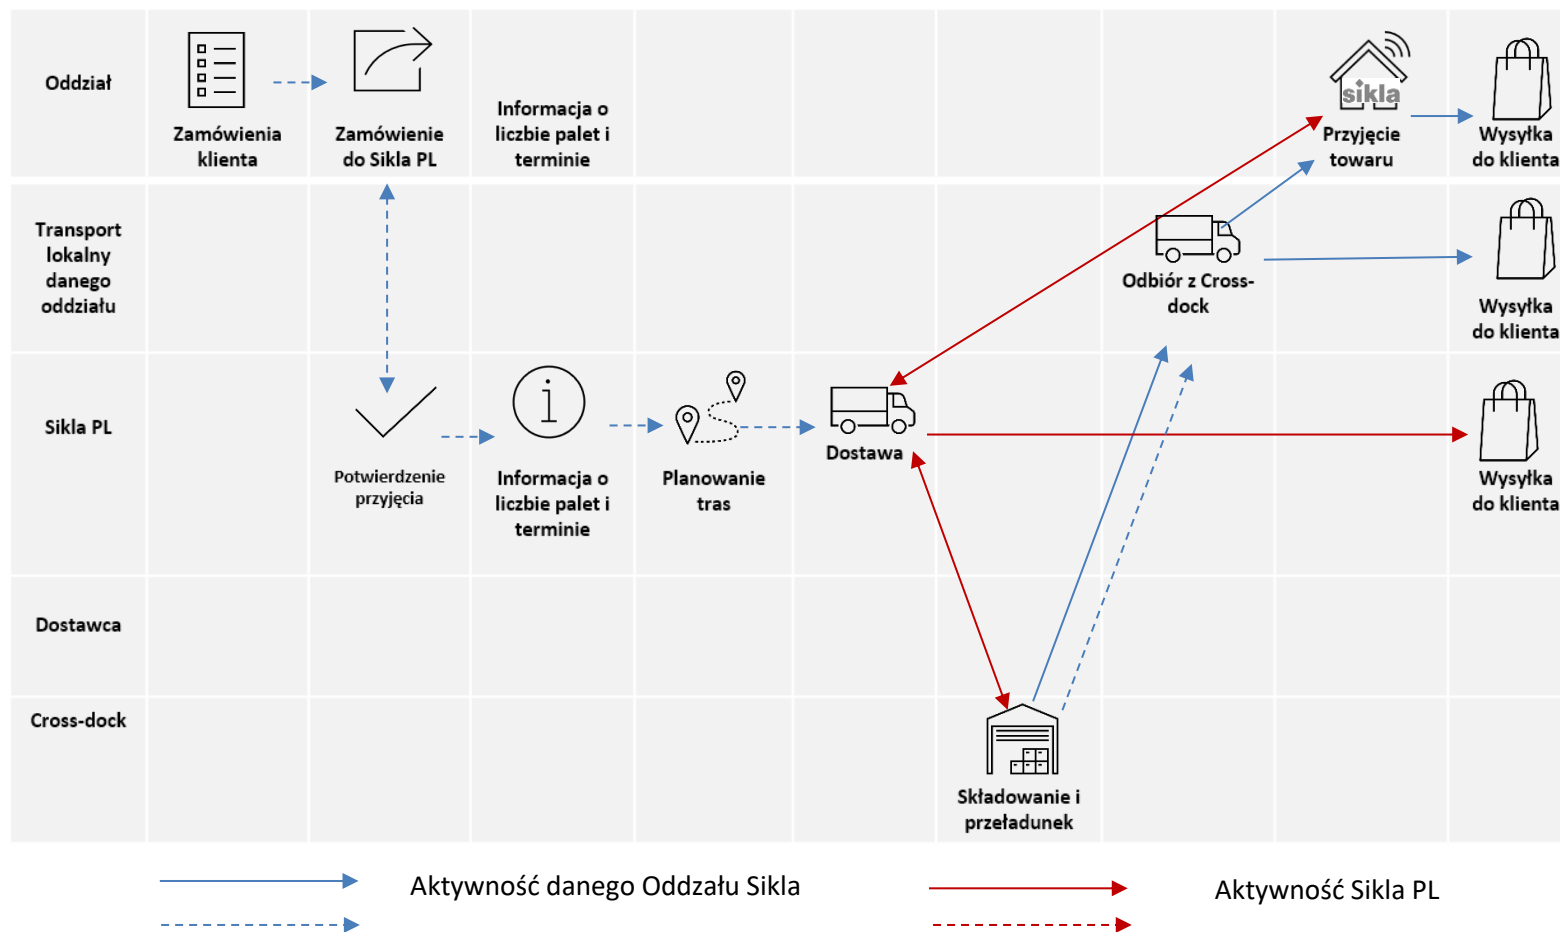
Oddział

Zamówienia klienta

Zamówienie do Sikla PL

Informacja o liczbie palet i terminie

sikla

Przyjęcie towaru

Wysyłka do klienta

Transport lokalny danego oddziału

Odbiór z Cross-dock

Wysyłka do klienta

Sikla PL

Potwierdzenie przyjęcia

Informacja o liczbie palet i terminie

Planowanie tras

Dostawa

Wysyłka do klienta

Dostawca

Cross-dock

Składowanie i przeładunek

Aktywność danego Oddzału Sikla

Aktywność Sikla PL